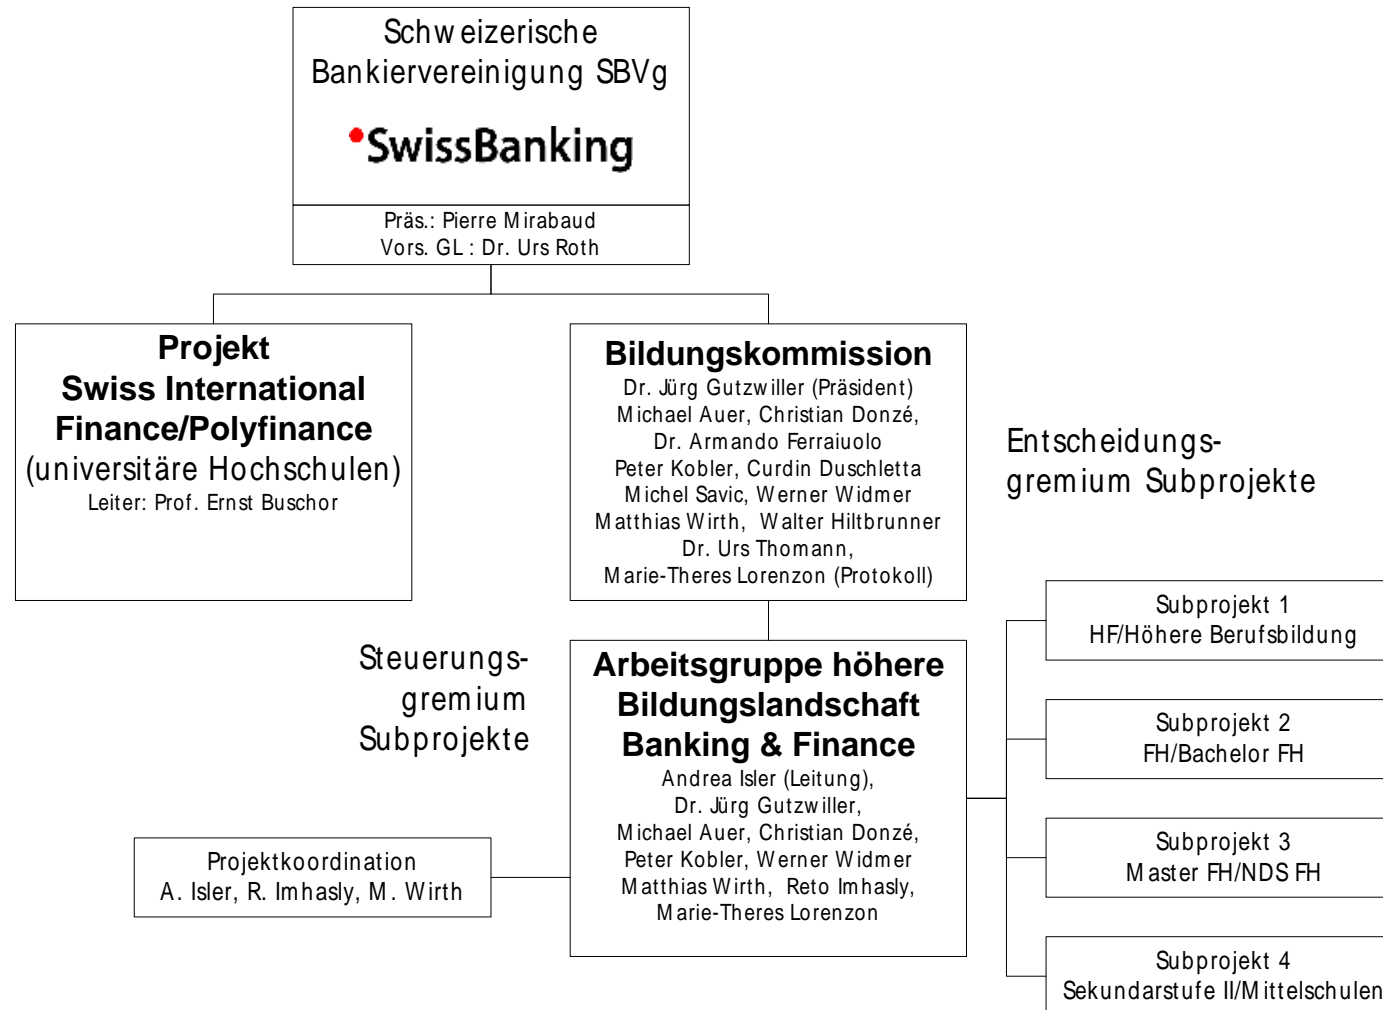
Schweizerische Bankiervereinigung SBVg

SwissBanking

Präs.: Pierre Mirabaud
Vors. GL: Dr. Urs Roth

Projekt
Swiss International Finance/Polyfinance
(universitäre Hochschulen)
Leiter: Prof. Ernst Buschor

Bildungskommission
Dr. Jürg Gutzwiller (Präsident)
Michael Auer, Christian Donzé,
Dr. Armando Ferraiuolo
Peter Kobler, Curdin Duschletta
Michel Savic, Werner Widmer
Matthias Wirth, Walter Hiltbrunner
Dr. Urs Thomann,
Marie-Theres Lorenzon (Protokoll)

Entscheidungsgremium Subprojekte

Steuerungsgremium Subprojekte

Arbeitsgruppe höhere Bildungslandschaft Banking & Finance
Andrea Isler (Leitung),
Dr. Jürg Gutzwiller,
Michael Auer, Christian Donzé,
Peter Kobler, Werner Widmer
Matthias Wirth, Reto Imhasly,
Marie-Theres Lorenzon

Projektkoordination
A. Isler, R. Imhasly, M. Wirth

Subprojekt 1
HF/Höhere Berufsbildung

Subprojekt 2
FH/Bachelor FH

Subprojekt 3
Master FH/NDS FH

Subprojekt 4
Sekundarstufe II/Mittelschulen